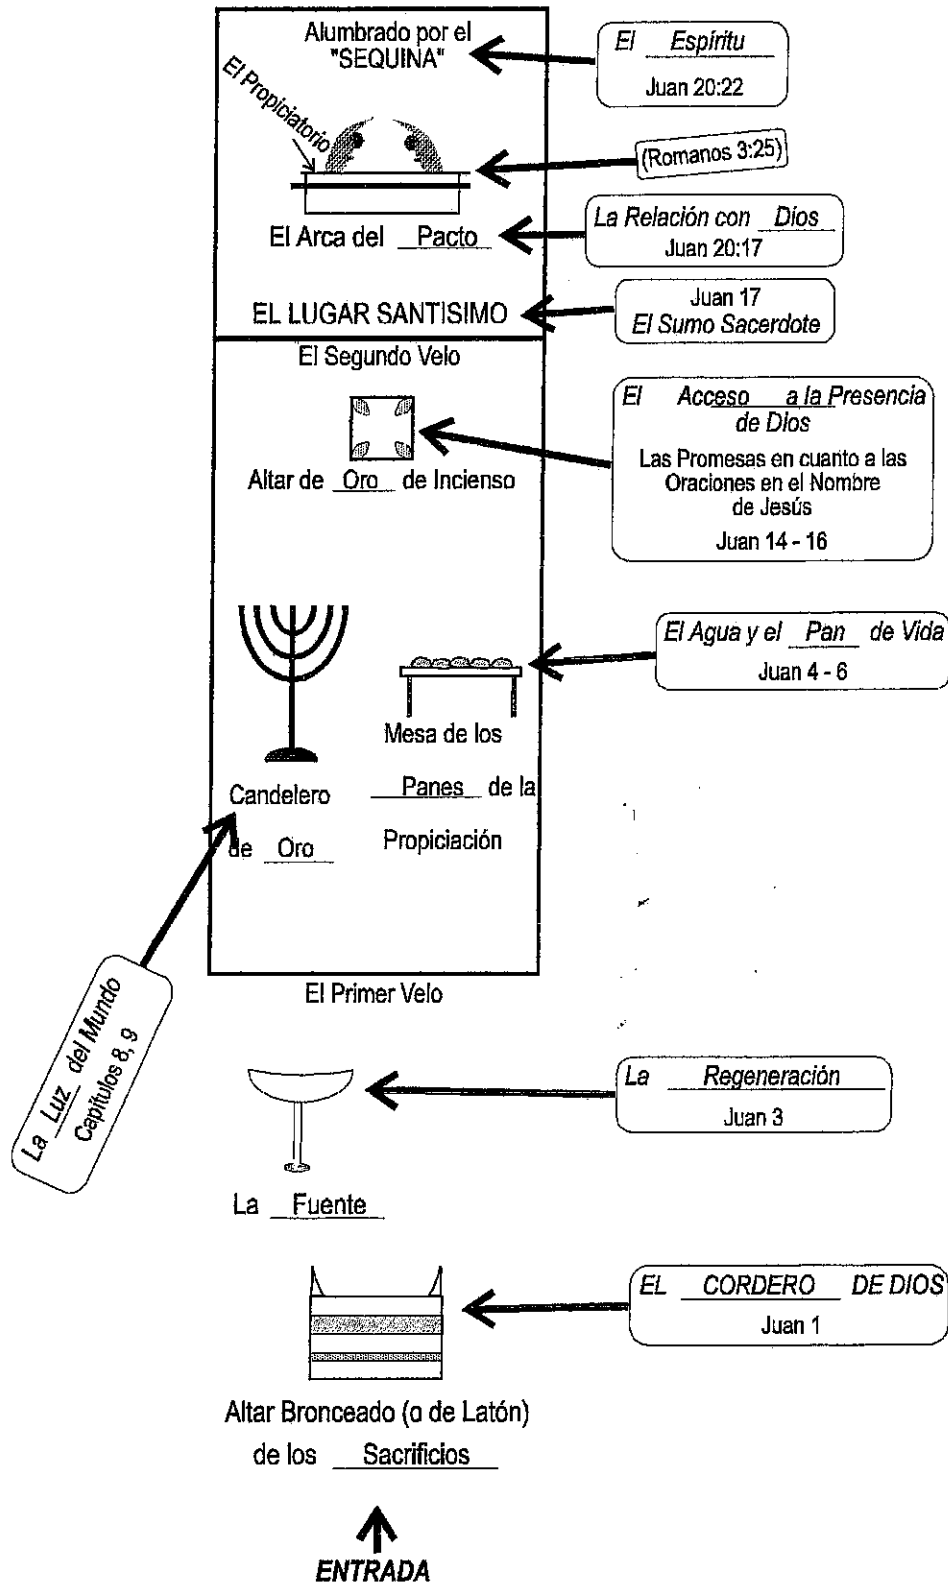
Alumbrado por el "SEQUINA"

El Espíritu
Juan 20:22

El Propiciatorio

(Romanos 3:25)

El Arca del Pacto

La Relación con Dios
Juan 20:17

EL LUGAR SANTISIMO

Juan 17
El Sumo Sacerdote

El Segundo Velo

Altar de Oro de Incienso

El Acceso a la Presencia de Dios
Las Promesas en cuanto a las Oraciones en el Nombre de Jesús
Juan 14 - 16

El Agua y el Pan de Vida
Juan 4 - 6

Mesa de los Panes de la Propiciación

Candelero de Oro

El Primer Velo

La Luz del Mundo
Capítulos 8, 9

La Regeneración
Juan 3

La Fuente

EL CORDERO DE DIOS
Juan 1

Altar Bronceado (o de Latón) de los Sacrificios

ENTRADA